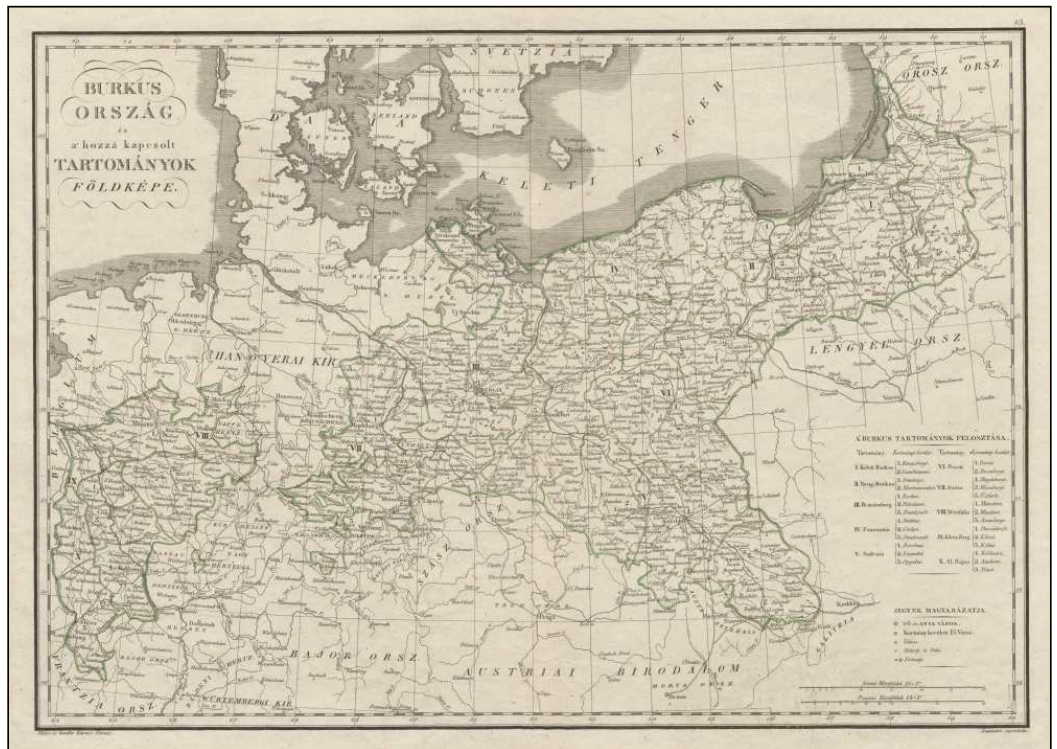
15.

BURKUS ORSZÁG és a' hozzá kapcsolt TARTOMÁNYOK FÖLDKÉPE.

SVETZIA

DÁNIA

KELETI TENGER

OROSZ ORSZ.

HANOVERAI KIR.

LENGYEL ORSZ

BAJOR ORSZ.

AUSTRIAI BIRODALOM

WÜRTEMBERGI KIR.

FRANTZIA ORSZ.

GALICZIA

A BURKUS TARTOMÁNYOK FELOSZTÁSA.

| Tartomány. | Kormány kerület. | Tartomány. | Kormány kerület. |
|---|---|---|---|
| I. Keleti Burkus | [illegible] | VI. Posen | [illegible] |
| II. Nyug. Burkus | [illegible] | VII. Szászo. | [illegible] |
| III. Brandenburg | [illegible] | VIII. Westfália | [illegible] |
| IV. Pomerania | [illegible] | IX. Klévé Berg | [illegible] |
| V. Szilézia | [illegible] | X. Al. Rajna | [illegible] |

JEGYEK MAGYARÁZATJA.

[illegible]

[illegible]